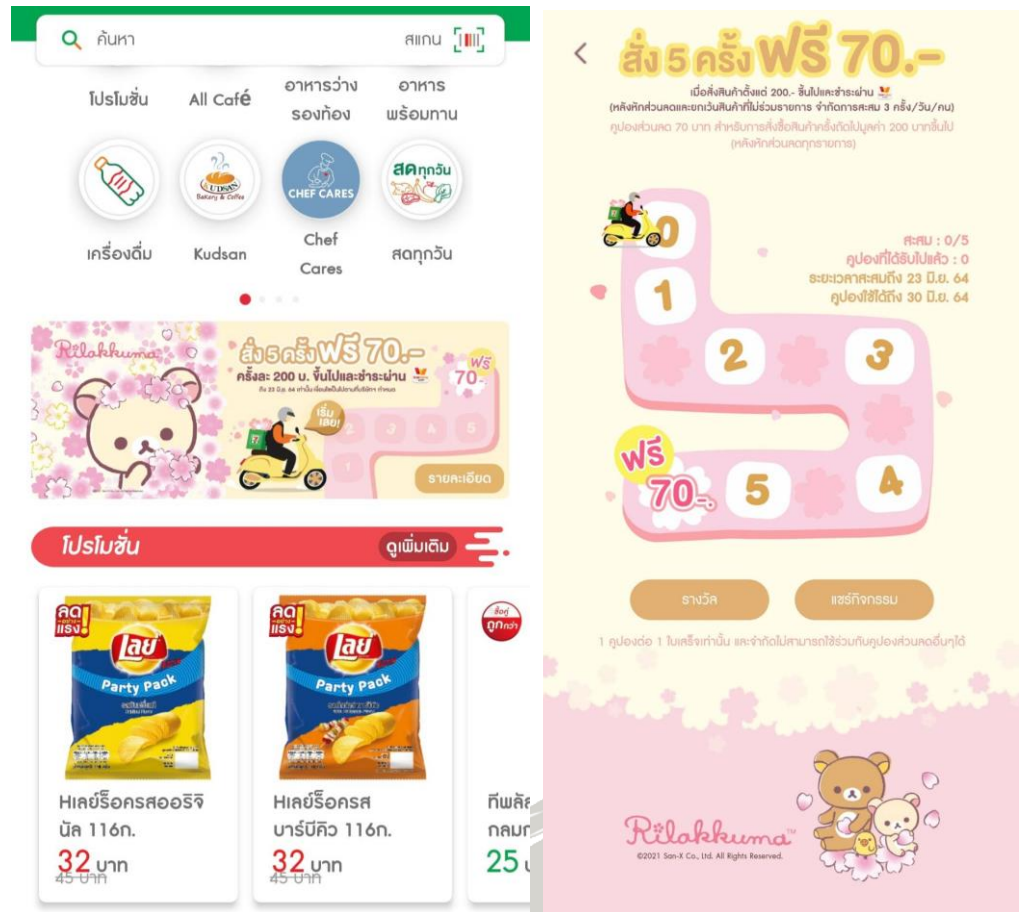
ค้นหา
สแกน

โปรโมชั่น
All Café
อาหารว่างรองท้อง
อาหารพร้อมทาน

KUDSAN Bakery & Coffee
CHEF CARES
สดทุกวัน

เครื่องดื่ม
Kudsan
Chef Cares
สดทุกวัน

Rilakkuma
สั่ง 5 ครั้ง ฟรี 70.-
ครั้งละ 200 บ. ขึ้นไปและชำระผ่าน
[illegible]
ฟรี 70.-
เริ่มเลย!
1 2 3 4 5
รายละเอียด

โปรโมชั่น
ดูเพิ่มเติม

ลด แรง!
เลย์ Party Pack
ลด แรง!
เลย์ Party Pack
ซื้อคู่ ถูกกว่า

Hเลย์ร็อครสออริจินัล 116ก.
32 บาท
45 บาท

Hเลย์ร็อครสบาร์บีคิว 116ก.
32 บาท
45 บาท

ทีพลัส กลมก
25

สั่ง 5 ครั้ง ฟรี 70.-
เมื่อสั่งสินค้าตั้งแต่ 200.- ขึ้นไปและชำระผ่าน
(หลังหักส่วนลดและยกเว้นสินค้าที่ไม่ร่วมรายการ จำกัดการสะสม 3 ครั้ง/วัน/คน)
คูปองส่วนลด 70 บาท สำหรับการสั่งซื้อสินค้าครั้งถัดไปมูลค่า 200 บาทขึ้นไป
(หลังหักส่วนลดทุกรายการ)

0
สะสม : 0/5
คูปองที่ได้รับไปแล้ว : 0
ระยะเวลาสะสมถึง 23 มิ.ย. 64
คูปองใช้ได้ถึง 30 มิ.ย. 64
1
2
3
4
5
ฟรี 70.-

รางวัล
แชร์กิจกรรม
1 คูปองต่อ 1 ใบเสร็จเท่านั้น และจำกัดไม่สามารถใช้ร่วมกับคูปองส่วนลดอื่นๆได้

Rilakkuma™
©2021 San-X Co., Ltd. All Rights Reserved.